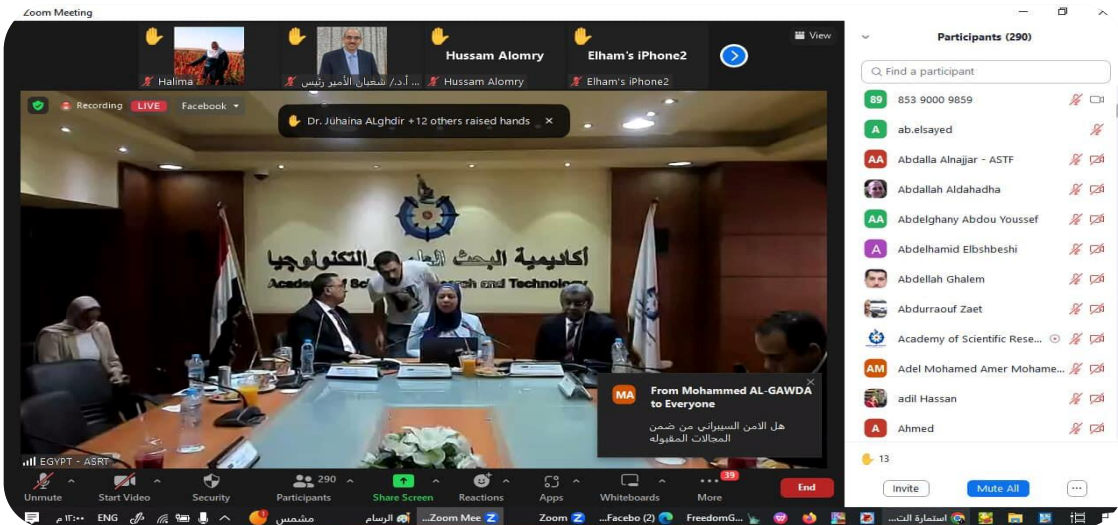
Zoom Meeting

Halima
... أ.د./ شعبان الأمير رئيس
Hussam Alomry
Hussam Alomry
Elham's iPhone2
Elham's iPhone2
View

Recording LIVE Facebook

Dr. Juhaina ALghdir +12 others raised hands

أكاديمية البحث العلمي والتكنولوجيا
Academy of Scientific Research and Technology

MA From Mohammed AL-GAWDA to Everyone
هل الامن السيبراني من ضمن المجالات المقبوله

EGYPT - ASRT

Unmute Start Video Security 290 Participants Share Screen Reactions Apps Whiteboards 39 More End

Participants (290)
Find a participant
89 853 9000 9859
A ab.elsayed
AA Abdalla Alnajjar - ASTF
Abdallah Aldahadha
AA Abdelghany Abdou Youssef
A Abdelhamid Elbshbeshi
Abdellah Ghalem
Abdurraouf Zaet
Academy of Scientific Rese...
AM Adel Mohamed Amer Mohame...
adil Hassan
A Ahmed
13
Invite Mute All ...

١٢:٠٠ م ENG مشمس الرسام ...Zoom Mee Zoom ...Facebo (2) FreedomG... استمارة التـ...